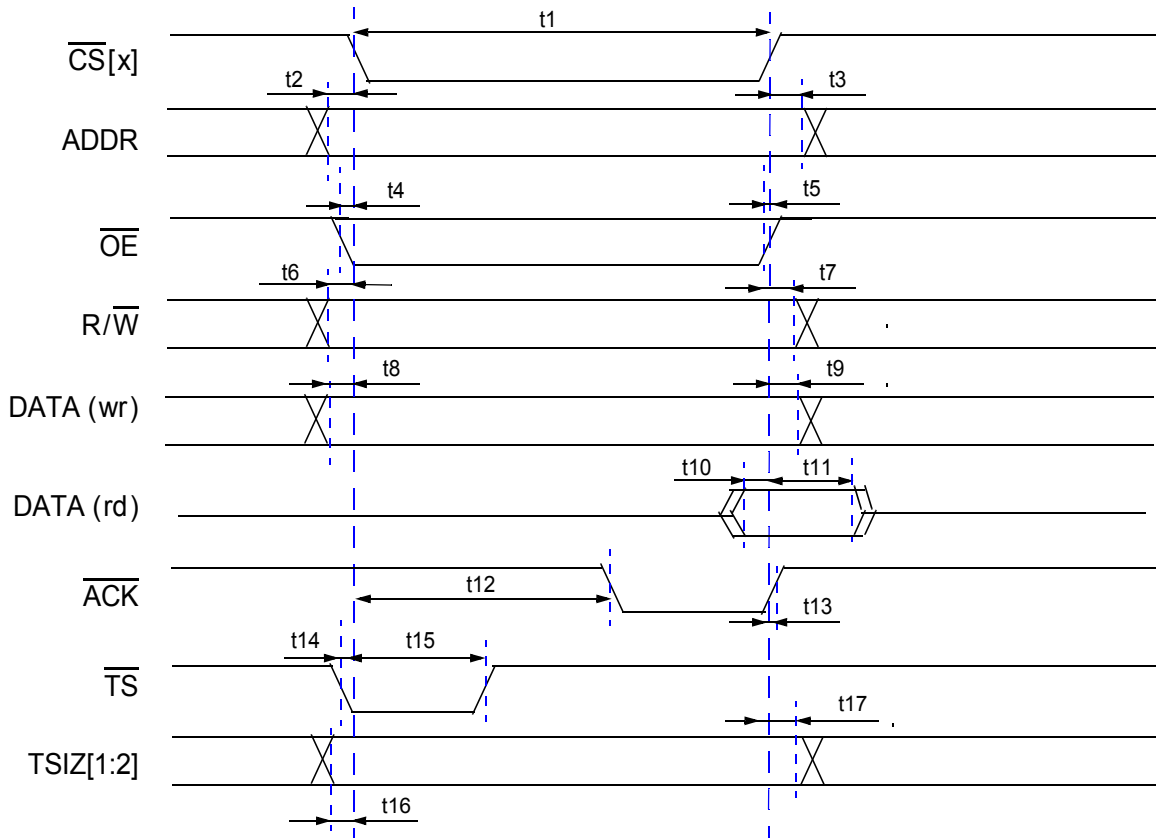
t1

$\overline{CS}[x]$

t2

t3

ADDR

t4

t5

$\overline{OE}$

t6

t7

$R/\overline{W}$

t8

t9

DATA (wr)

t10

t11

DATA (rd)

$\overline{ACK}$

t12

t13

t14

t15

$\overline{TS}$

t17

TSIZ[1:2]

t16